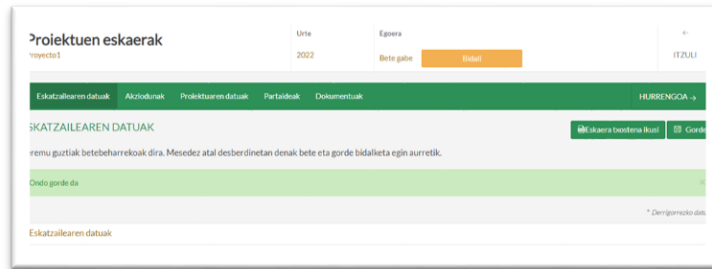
Proiektuen eskaerak
Proyecto1

Urte
2022

Egoera
Bete gabe
Bidali

←
ITZULI

Eskatzailearen datuak | Akziodunak | Proiektuaren datuak | Partaideak | Dokumentuak | HURRENGOA →

ESKATZAILEAREN DATUAK

Eskaera txostena ikusi
Gorde

Eremu guztiak betebeharrekoak dira. Mesedez atal desberdinetan denak bete eta gorde bidalketa egin aurretik.

Ondo gorde da

×

* Derrigorrezko datu

Eskatzailearen datuak